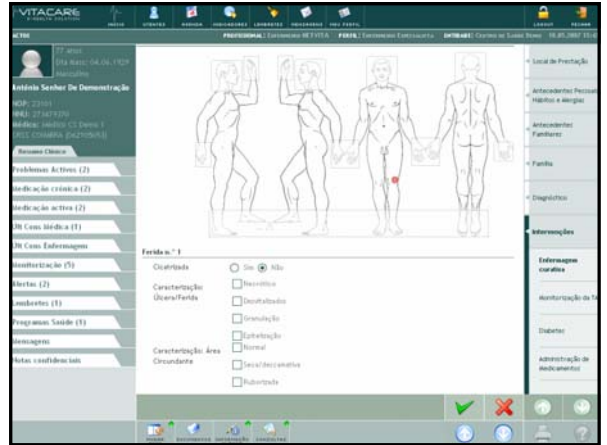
VITACARE

INÍCIO UTENTES AGENDA INDICADORES LEMBRETES MENSAGENS MEU PERFIL LOGOUT FECHAR

ACTOS PROFISSIONAL: ENFERMEIRO NETVITA PERFIL: ENFERMEIRO ESPECIALISTA ENTIDADE: CENTRO DE SAÚDE DEMO 18.05.2007 15:4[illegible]

77 anos
Dta Nasc: 04.06.1929
Masculino

António Senhor De Demonstração

NOP: 23101
SNU: 273471970
Médico: MÉDICO CS Demo 1
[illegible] COIMBRA ([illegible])

Resumo Clínico

Problemas Activos (2)
Medicação crónica (2)
Medicação activa (2)
Ult Cons Médica (1)
Ult Cons Enfermagem
Monitorização (5)
Alertas (2)
Lembretes (1)
Programas Saúde (1)
Mensagens
Notas confidenciais

Ferida n.º 1

Cicatrizada Sim Não

Caracterização: Úlcera/Ferida
Necrótico
Desvitalizados
Granulação
Epitelização

Caracterização: Área Circundante
Normal
Seca/descamativa
Ruborizada

Local de Prestação
Antecedentes Pessoais Hábitos e Alergias
Antecedentes Familiares
Família
Diagnóstico
Intervenções
Enfermagem curativa
Monitorização de Ta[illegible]
Diabetes
Administração de Medicamentos